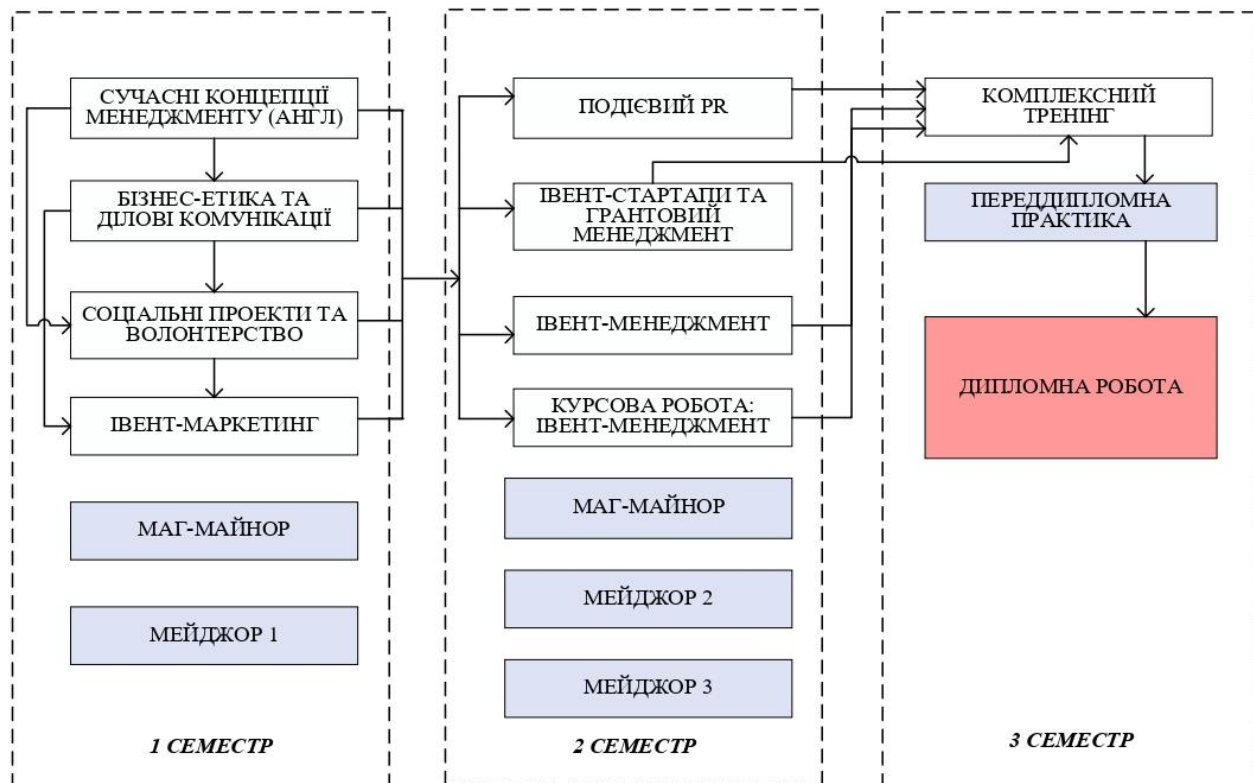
СУЧАСНІ КОНЦЕПЦІЇ МЕНЕДЖМЕНТУ (АНГЛ)

БІЗНЕС-ЕТИКА ТА ДІЛОВІ КОМУНІКАЦІЇ

СОЦІАЛЬНІ ПРОЕКТИ ТА ВОЛОНТЕРСТВО

ІВЕНТ-МАРКЕТИНГ

МАГ-МАЙНОР

МЕЙДЖОР 1

1 СЕМЕСТР

ПОДІЄВИЙ PR

ІВЕНТ-СТАРТАПИ ТА ГРАНТОВИЙ МЕНЕДЖМЕНТ

ІВЕНТ-МЕНЕДЖМЕНТ

КУРСОВА РОБОТА: ІВЕНТ-МЕНЕДЖМЕНТ

МАГ-МАЙНОР

МЕЙДЖОР 2

МЕЙДЖОР 3

2 СЕМЕСТР

КОМПЛЕКСНИЙ ТРЕНІНГ

ПЕРЕДДИПЛОМНА ПРАКТИКА

ДИПЛОМНА РОБОТА

3 СЕМЕСТР